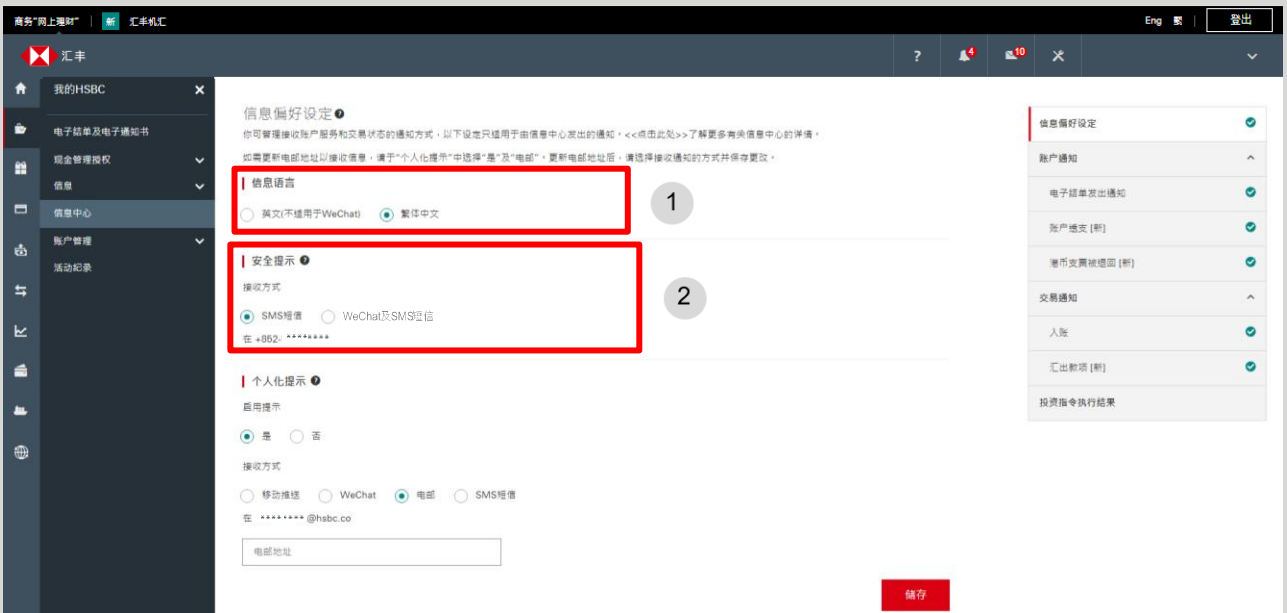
商务"网上理财" | 新 汇丰机汇

Eng 繁 | 登出

汇丰

? 4 10

我的HSBC ×

电子结单及电子通知书

现金管理授权

信息

信息中心

账户管理

活动纪录

信息偏好设定

你可管理接收账户服务和交易状态的通知方式，以下设定只适用于由信息中心发出的通知。<<点击此处>>了解更多有关信息中心的详情。

如需更新电邮地址以接收信息，请于"个人化提示"中选择"是"及"电邮"，更新电邮地址后，请选择接收通知的方式并保存更改。

信息语言

英文(不适用于WeChat) 繁体中文

1

安全提示

接收方式

SMS短信 WeChat及SMS短信

在 +852- ********

2

个人化提示

启用提示

是 否

接收方式

移动推送 WeChat 电邮 SMS短信

在 ******** @hsbc.co

电邮地址

储存

信息偏好设定

账户通知

电子结单发出通知

账户透支 [新]

港币支票被退回 [新]

交易通知

入账

汇出款项 [新]

投资指令执行结果